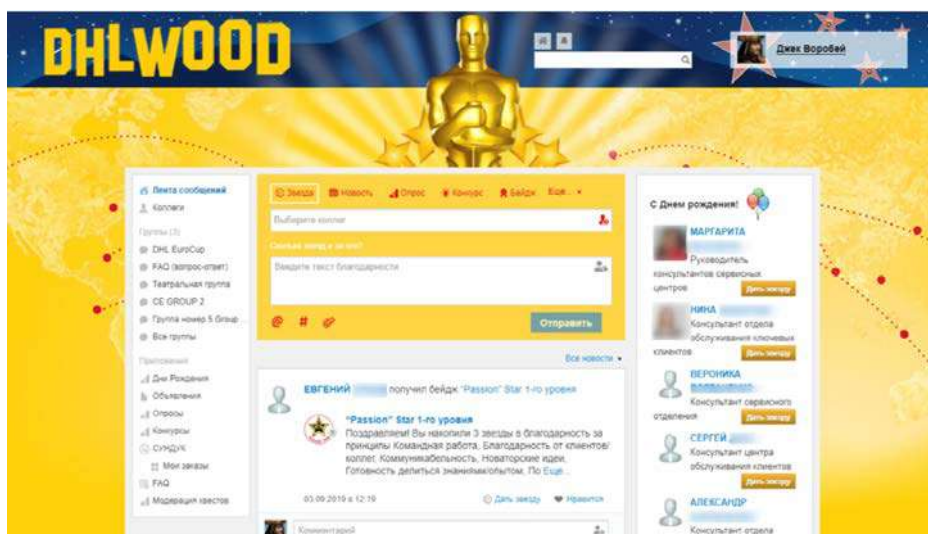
DHLWOOD

Джек Воробей

Лента сообщений
Коллеги
Группы (3)
DHL EuroCup
FAQ (вопрос-ответ)
Театральная группа
CE GROUP 2
Группа номер 5 Group ...
Все группы
Приложения
Дни Рождения
Объявления
Опросы
Конкурсы
СУНДУК
Мои заказы
FAQ
Модерация квестов

Звезда
Новость
Опрос
Конкурс
Бейдж
Еще...

Выберите коллег
Сколько звезд и за что?
Введите текст благодарности

Отправить

Все новости

ЕВГЕНИЙ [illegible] получил бейдж "Passion" Star 1-го уровня

"Passion" Star 1-го уровня
Поздравляем! Вы накопили 3 звезды в благодарность за принципы Командная работа, Благодарность от клиентов/коллег, Коммуникабельность, Новаторские идеи, Готовность делиться знаниями/опытом. По Еще...

03.09.2019 в 12:19
Дать звезду
Нравится

Комментарий

С Днем рождения!

МАРГАРИТА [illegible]
Руководитель консультантов сервисных центров
Дать звезду

НИНА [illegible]
Консультант отдела обслуживания ключевых клиентов
Дать звезду

ВЕРОНИКА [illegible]
Консультант сервисного отделения
Дать звезду

СЕРГЕЙ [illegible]
Консультант центра обслуживания клиентов
Дать звезду

АЛЕКСАНДР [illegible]
Консультант отдела